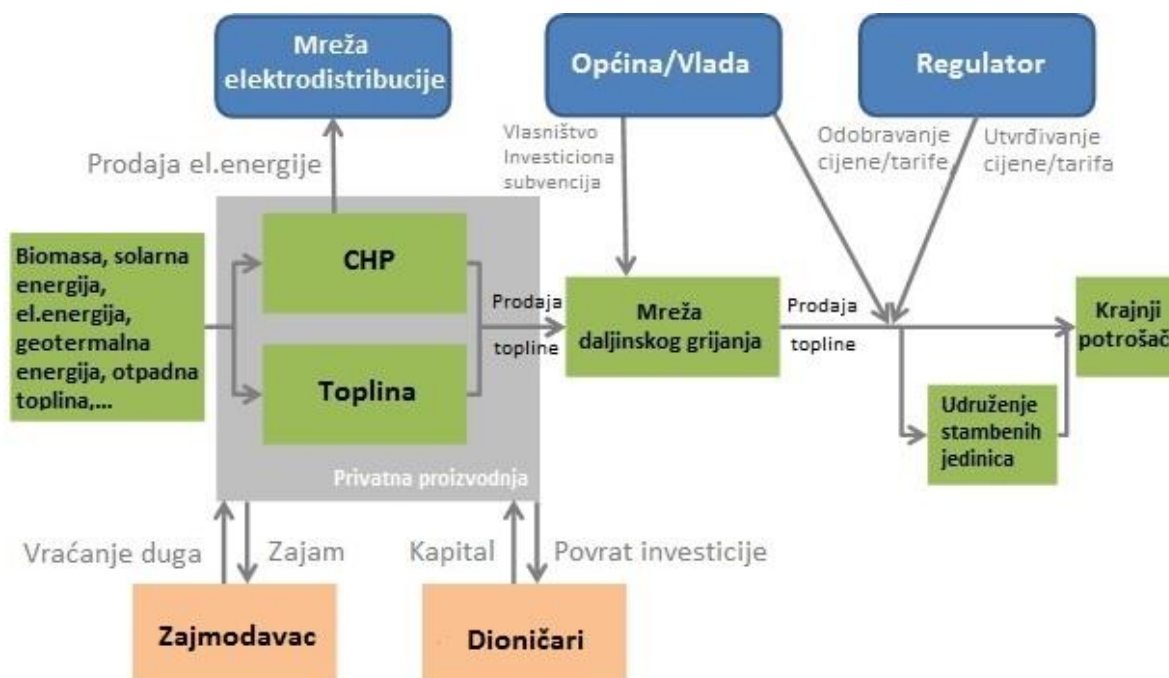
Mreža elektrodistribucije

Općina/Vlada

Regulator

Prodaja el.energije

Vlasništvo
Investiciona subvencija

Odobravanje cijene/tarife

Utvrđivanje cijene/tarifa

Biomasa, solarna energija, el.energija, geotermalna energija, otpadna toplina,...

CHP

Toplina

Privatna proizvodnja

Prodaja topline

Mreža daljinskog grijanja

Prodaja topline

Krajnji potrošač

Udruženje stambenih jedinica

Vraćanje duga

Zajam

Kapital

Povrat investicije

Zajmodavac

Dioničari